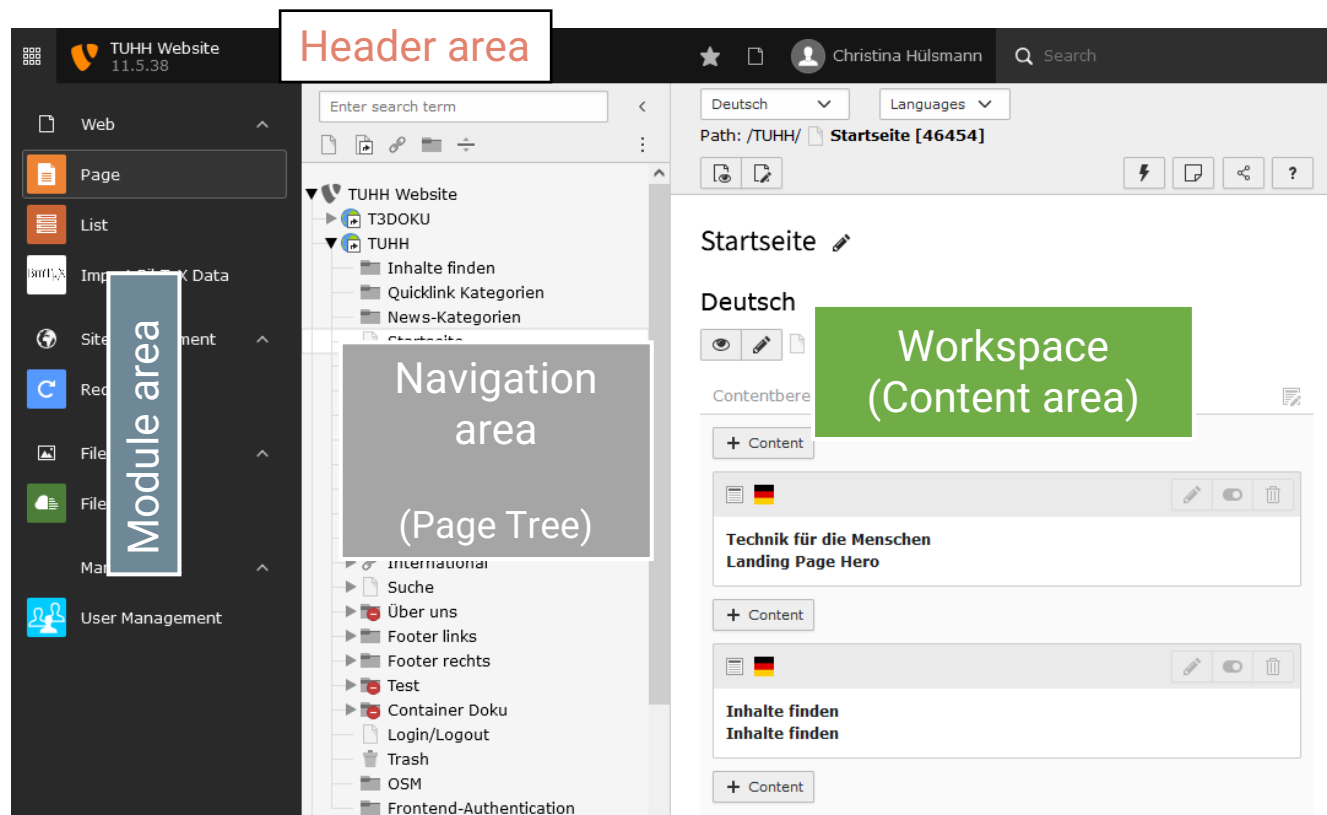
TUHH Website
11.5.38

Header area

Christina Hülsmann

Search

Web

Page

List

Imp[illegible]X Data

Module area

Site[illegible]ment

Red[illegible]

File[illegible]

File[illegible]

Ma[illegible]

User Management

Enter search term

TUHH Website

T3DOKU

TUHH

Inhalte finden

Quicklink Kategorien

News-Kategorien

Startseite

Navigation area

(Page Tree)

International

Suche

Über uns

Footer links

Footer rechts

Test

Container Doku

Login/Logout

Trash

OSM

Frontend-Authentication

Deutsch

Languages

Path: /TUHH/ Startseite [46454]

?

Startseite

Deutsch

Workspace (Content area)

Contentbere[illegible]

+ Content

Technik für die Menschen
Landing Page Hero

+ Content

Inhalte finden
Inhalte finden

+ Content